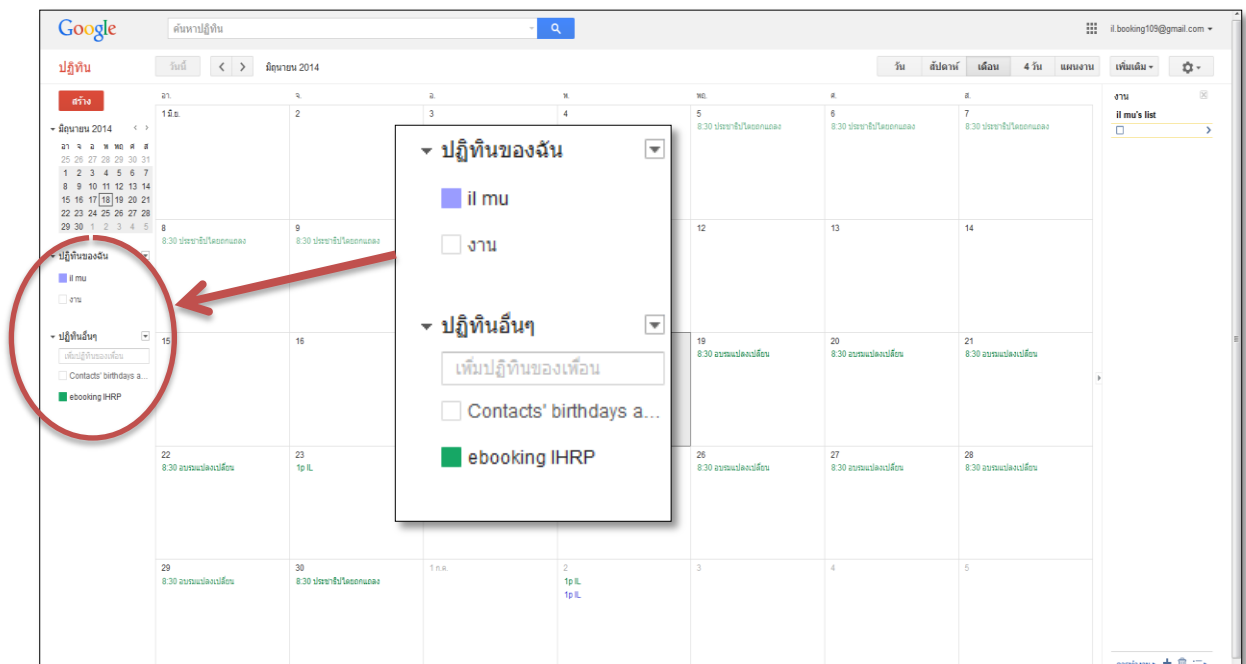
Google

ค้นหาปฏิทิน

il.booking109@gmail.com

ปฏิทิน

วันนี้

มิถุนายน 2014

วัน สัปดาห์ เดือน 4 วัน แผนงาน เพิ่มเติม

สร้าง

มิถุนายน 2014

| อา | จ | อ | พ | พฤ | ศ | ส |
|---|---|---|---|---|---|---|
| 25 | 26 | 27 | 28 | 29 | 30 | 31 |
| 1 | 2 | 3 | 4 | 5 | 6 | 7 |
| 8 | 9 | 10 | 11 | 12 | 13 | 14 |
| 15 | 16 | 17 | 18 | 19 | 20 | 21 |
| 22 | 23 | 24 | 25 | 26 | 27 | 28 |
| 29 | 30 | 1 | 2 | 3 | 4 | 5 |

ปฏิทินของฉัน
il mu
งาน

ปฏิทินอื่นๆ
เพิ่มปฏิทินของเพื่อน
Contacts' birthdays a...
ebooking IHRP

| อา. | จ. | อ. | พ. | พฤ. | ศ. | ส. |
|---|---|---|---|---|---|---|
| 1 มิ.ย. | 2 | 3 | 4 | 5 8:30 ประชาธิปไตยยกแดง | 6 8:30 ประชาธิปไตยยกแดง | 7 8:30 ประชาธิปไตยยกแดง |
| 8 8:30 ประชาธิปไตยยกแดง | 9 8:30 ประชาธิปไตยยกแดง | | | 12 | 13 | 14 |
| 15 | 16 | | | 19 8:30 อบรมแปลงเปลี่ยน | 20 8:30 อบรมแปลงเปลี่ยน | 21 8:30 อบรมแปลงเปลี่ยน |
| 22 8:30 อบรมแปลงเปลี่ยน | 23 1p IL | | | 26 8:30 อบรมแปลงเปลี่ยน | 27 8:30 อบรมแปลงเปลี่ยน | 28 8:30 อบรมแปลงเปลี่ยน |
| 29 8:30 อบรมแปลงเปลี่ยน | 30 8:30 ประชาธิปไตยยกแดง | 1 ก.ค. | 2 1p IL 1p IL | 3 | 4 | 5 |

งาน
il mu's list

ปฏิทินของฉัน
il mu
งาน

ปฏิทินอื่นๆ
เพิ่มปฏิทินของเพื่อน
Contacts' birthdays a...
ebooking IHRP